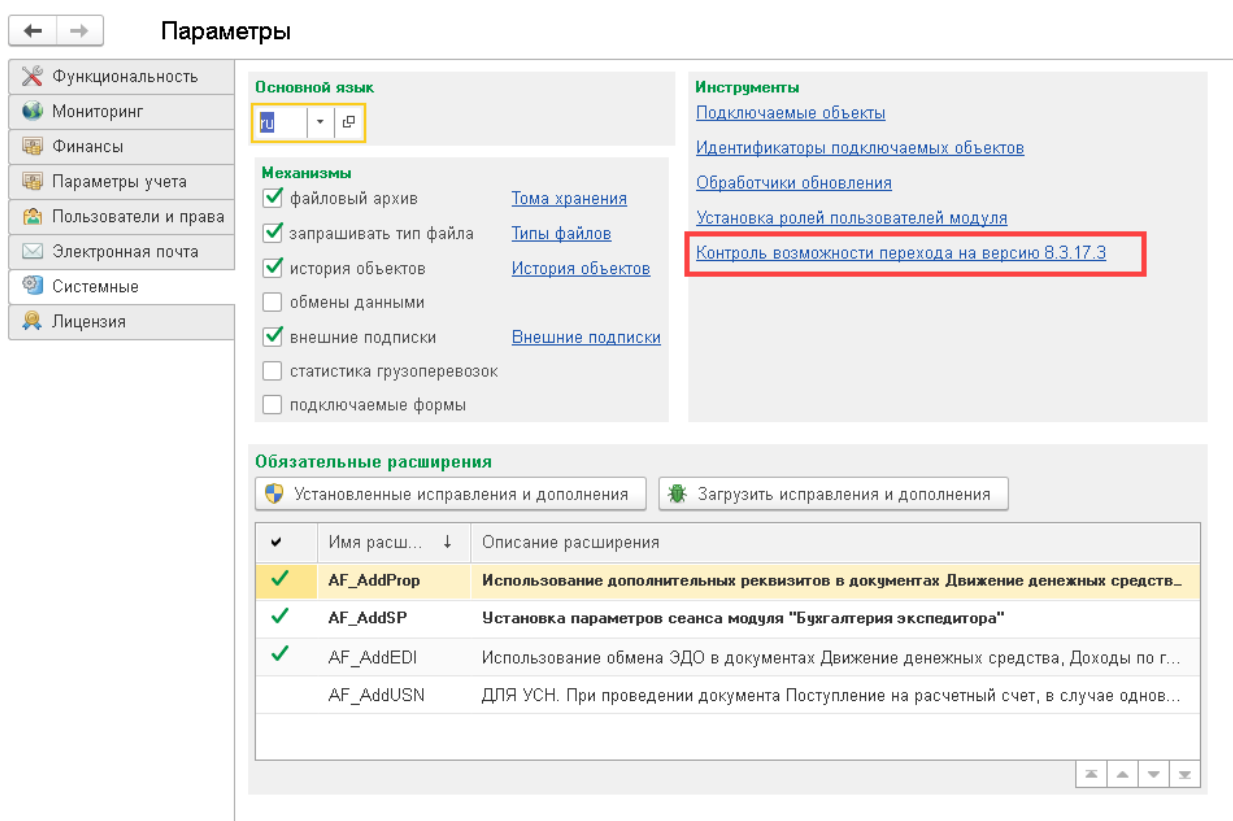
Параметры

Функциональность
Мониторинг
Финансы
Параметры учета
Пользователи и права
Электронная почта
Системные
Лицензия

Основной язык
ru

Механизмы
файловый архив
Тома хранения
запрашивать тип файла
Типы файлов
история объектов
История объектов
обмены данными
внешние подписки
Внешние подписки
статистика грузоперевозок
подключаемые формы

Инструменты
Подключаемые объекты
Идентификаторы подключаемых объектов
Обработчики обновления
Установка ролей пользователей модуля
Контроль возможности перехода на версию 8.3.17.3

Обязательные расширения
Установленные исправления и дополнения
Загрузить исправления и дополнения

| ✔ | Имя расш... ↓ | Описание расширения |
|---|---|---|
| ✓ | AF_AddProp | Использование дополнительных реквизитов в документах Движение денежных средств... |
| ✓ | AF_AddSP | Установка параметров сеанса модуля "Бухгалтерия экспедитора" |
| ✓ | AF_AddEDI | Использование обмена ЭДО в документах Движение денежных средства, Доходы по г... |
|  | AF_AddUSN | ДЛЯ УСН. При проведении документа Поступление на расчетный счет, в случае однов... |